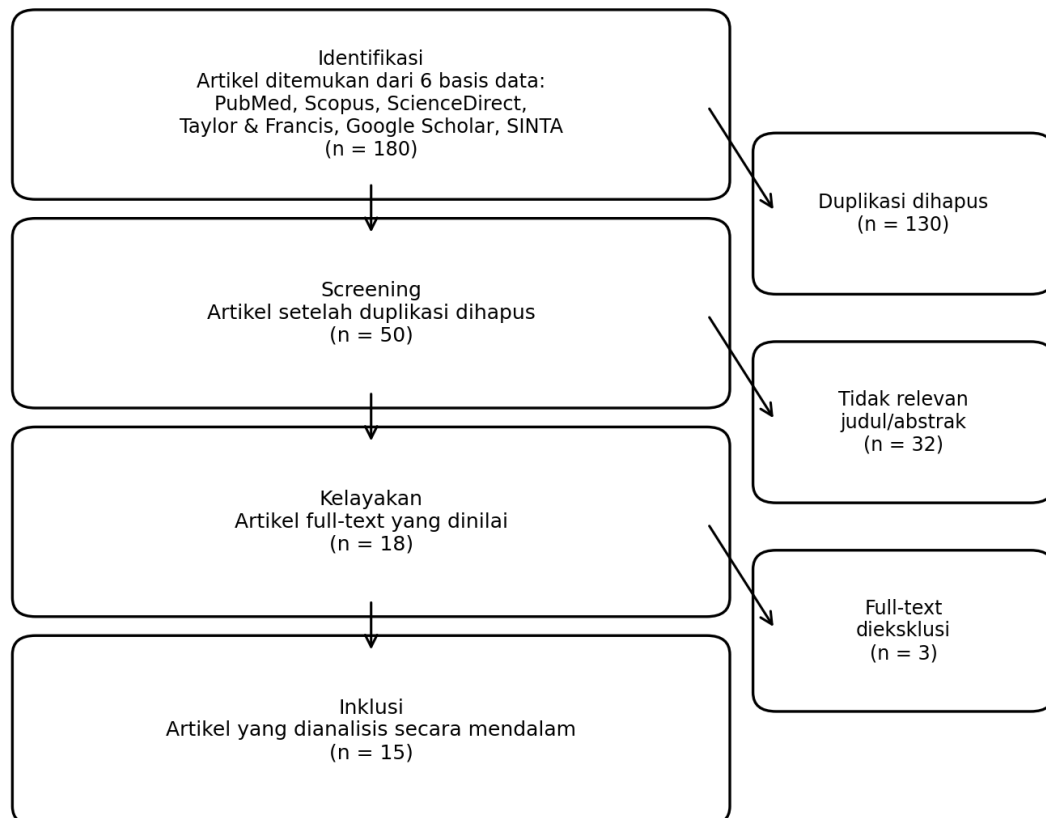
Identifikasi
Artikel ditemukan dari 6 basis data:
PubMed, Scopus, ScienceDirect,
Taylor & Francis, Google Scholar, SINTA
(n = 180)

Duplikasi dihapus
(n = 130)

Screening
Artikel setelah duplikasi dihapus
(n = 50)

Tidak relevan
judul/abstrak
(n = 32)

Kelayakan
Artikel full-text yang dinilai
(n = 18)

Full-text
dieksklusi
(n = 3)

Inklusi
Artikel yang dianalisis secara mendalam
(n = 15)